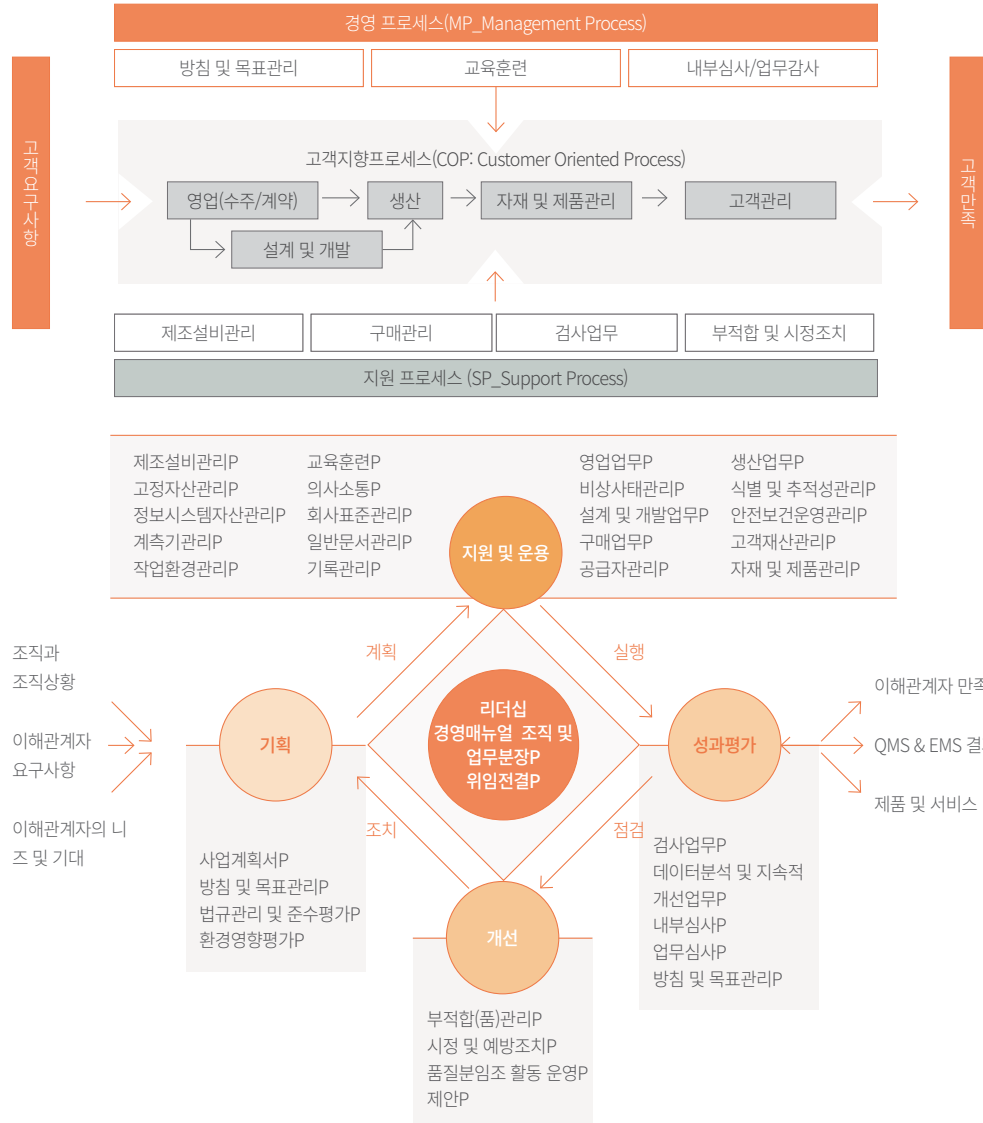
경영 프로세스(MP_Management Process)

방침 및 목표관리
교육훈련
내부심사/업무감사

고객요구사항

고객지향프로세스(COP: Customer Oriented Process)

영업(수주/계약)
생산
자재 및 제품관리
고객관리
설계 및 개발

고객만족

제조설비관리
구매관리
검사업무
부적합 및 시정조치

지원 프로세스 (SP_Support Process)

제조설비관리P
고정자산관리P
정보시스템자산관리P
계측기관리P
작업환경관리P

교육훈련P
의사소통P
회사표준관리P
일반문서관리P
기록관리P

영업업무P
비상사태관리P
설계 및 개발업무P
구매업무P
공급자관리P

생산업무P
식별 및 추적성관리P
안전보건운영관리P
고객재산관리P
자재 및 제품관리P

지원 및 운용

조직과
조직상황

이해관계자
요구사항

이해관계자의 니즈 및 기대

계획

실행

기획

리더십
경영매뉴얼 조직 및
업무분장P
위임전결P

성과평가

이해관계자 만족

QMS & EMS 결

제품 및 서비스

조치

점검

사업계획서P
방침 및 목표관리P
법규관리 및 준수평가P
환경영향평가P

개선

검사업무P
데이터분석 및 지속적
개선업무P
내부심사P
업무심사P
방침 및 목표관리P

부적합(품)관리P
시정 및 예방조치P
품질분임조 활동 운영P
제안P